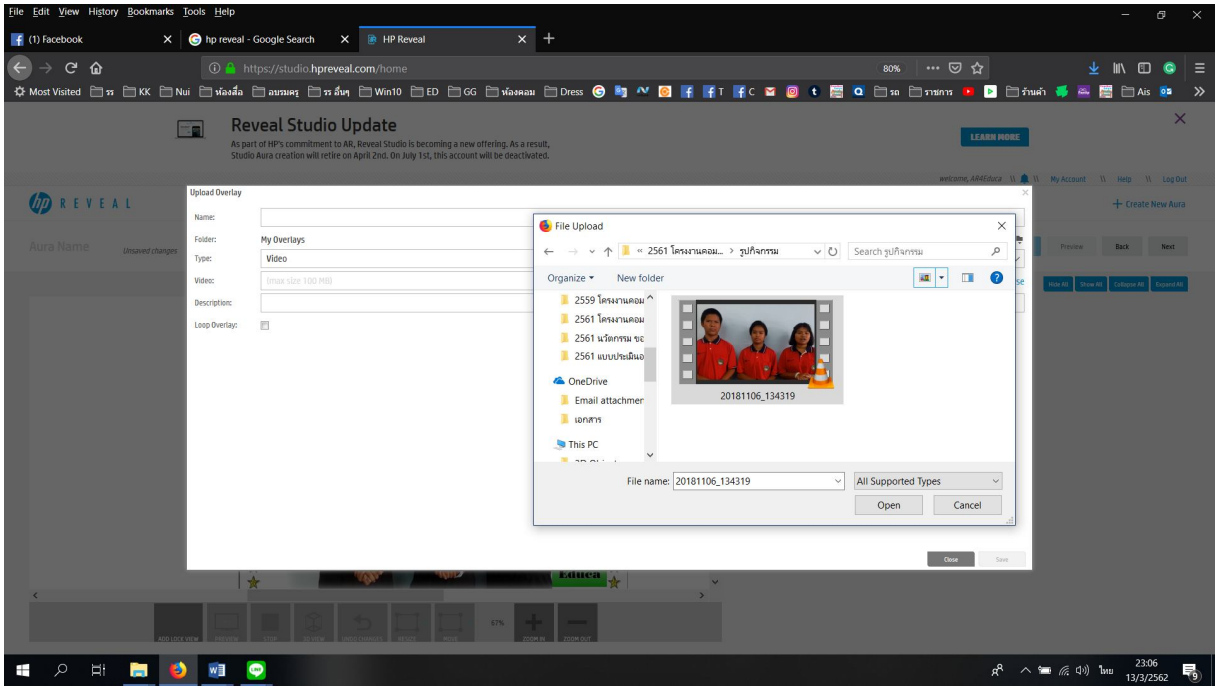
File Edit View History Bookmarks Tools Help

(1) Facebook
hp reveal - Google Search
HP Reveal

https://studio.hpreveal.com/home
80%

Most Visited รร KK Nui ห้องสื่อ อบรมครู รร อื่นๆ Win10 ED GG ห้องคอม Dress T C รถ ราชการ ร้านค้า Ais

Reveal Studio Update
As part of HP's commitment to AR, Reveal Studio is becoming a new offering. As a result, Studio Aura creation will retire on April 2nd. On July 1st, this account will be deactivated.

LEARN MORE

welcome, AR4Edura \\ \\ My Account \\ Help \\ Log Out

REVEAL
+ Create New Aura

Aura Name
Unsaved changes
Preview Back Next

Upload Overlay
Name:
Folder: My Overlays
Type: Video
Video: (max size 100 MB)
Description:
Loop Overlay:

Hide All Show All Collapse All Expand All

File Upload
« 2561 โครงงานคอม... > รูปกิจกรรม
Search รูปกิจกรรม
Organize ▾ New folder
2559 โครงงานคอม
2561 โครงงานคอม
2561 นวัตกรรม ของ
2561 แบบประเมินอ
OneDrive
Email attachmen
เอกสาร
This PC
20181106_134319
File name: 20181106_134319
All Supported Types
Open Cancel

Close Save

67%
ADD LOCK VIEW PREVIEW LOOP 3D VIEW UNDO CHANGES RESIZE MOVE ZOOM IN ZOOM OUT

ไทย 23:06 13/3/2562